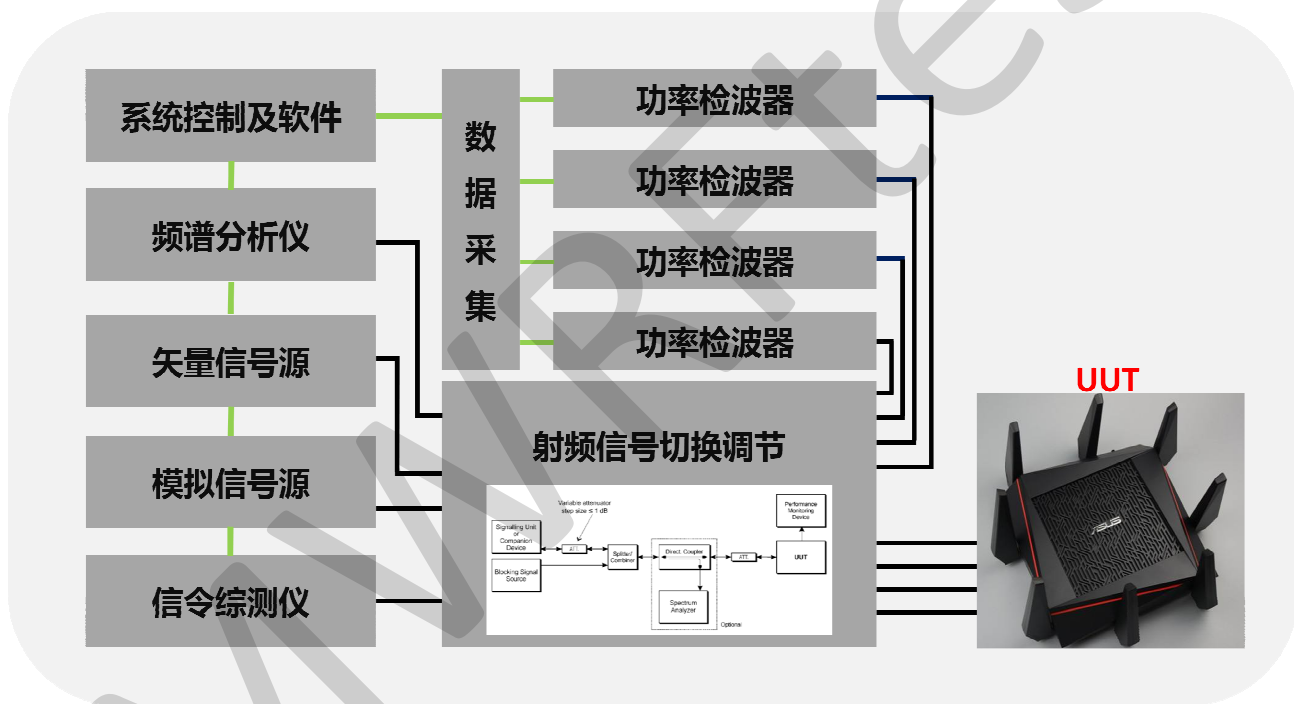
系统控制及软件

频谱分析仪

矢量信号源

模拟信号源

信令综测仪

数据采集

功率检波器

功率检波器

功率检波器

功率检波器

射频信号切换调节

Variable attenuator step size ≤ 1 dB

Signalling Unit or Companion Device

ATT.

Splitter/ Combiner

Blocking Signal Source

Direct. Coupler

ATT.

UUT

Performance Monitoring Device

Spectrum Analyzer

Optional

UUT

ASUS